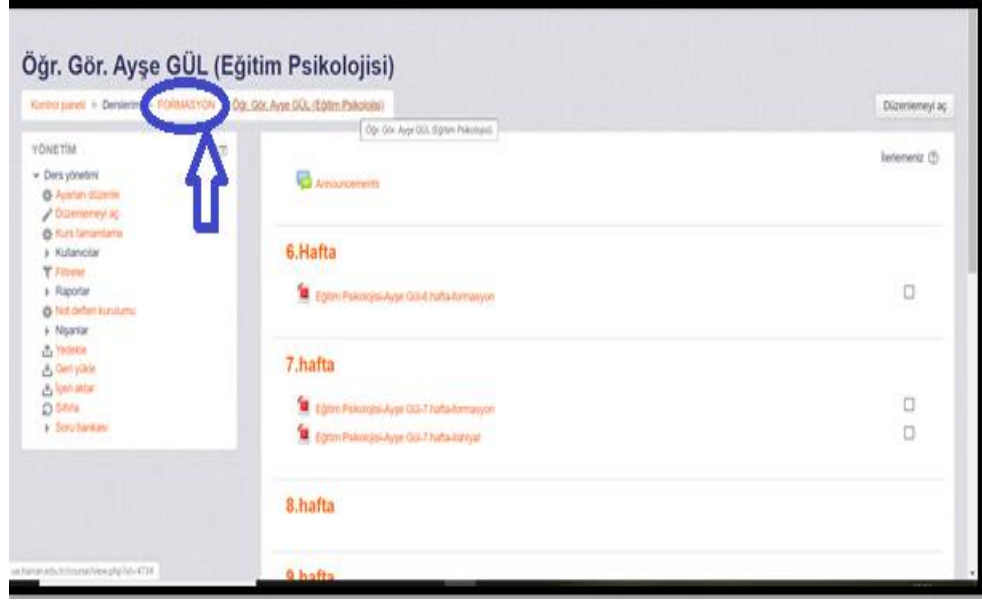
Öğr. Gör. Ayşe GÜL (Eğitim Psikolojisi)

Kontrol paneli > Derslerim > FORMASYON > Öğr. Gör. Ayşe GÜL (Eğitim Psikolojisi)

Düzenlemeyi aç

Öğr. Gör. Ayşe GÜL (Eğitim Psikolojisi)

YÖNETİM

Ders yönetimi
Ayarları düzenle
Düzenlemeyi aç
Kurs tamamlama
Kullanıcılar
Filtreler
Raporlar
Not defteri kurulumu
Nişanlar
Yedekle
Geri yükle
İçeri aktar
Sıfırla
Soru bankası

İlerlemeniz

Announcements

6.Hafta

Eğitim Psikolojisi-Ayşe Gül-6 hafta-formasyon

7.hafta

Eğitim Psikolojisi-Ayşe Gül-7 hafta-formasyon
Eğitim Psikolojisi-Ayşe Gül-7 hafta-ilahiyat

8.hafta

9.hafta

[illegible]/course/view.php?id=4734